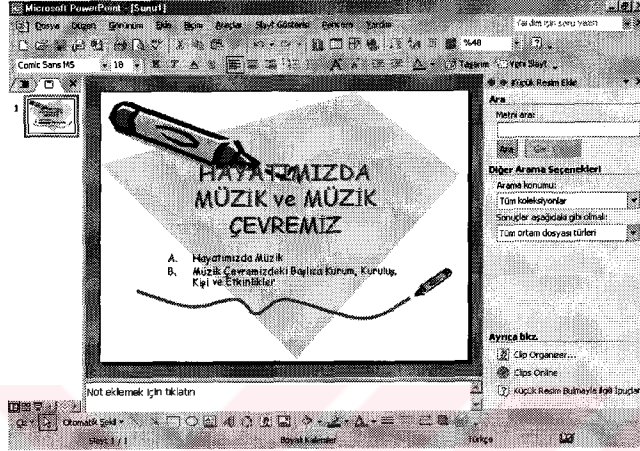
Microsoft PowerPoint - [Sunu1]

Dosya Düzen Görünüm Ekle Biçim Araçlar Slayt Gösterisi Pencere Yardım

Yardım için soru yazın

%48

Comic Sans MS 18

Tasarım Yeni Slayt

1

HAYATIMIZDA MÜZİK ve MÜZİK ÇEVREMİZ

A. Hayatımızda Müzik
B. Müzik Çevremizdeki Başlıca Kurum, Kuruluş, Kişi ve Etkinlikler

Not eklemek için tıklatın

Küçük Resim Ekle

Ara

Metni ara:

Ara

Diğer Arama Seçenekleri

Arama konumu:

Tüm koleksiyonlar

Sonuçlar aşağıdaki gibi olmalı:

Tüm ortam dosyası türleri

Ayrıca bkz.

Clip Organizer...

Clips Online

Küçük Resim Bulmayla İlgili İpuçları

Çiz Otomatik Şekil

Slayt 1 / 1

Boyalı Kalemler

Türkçe